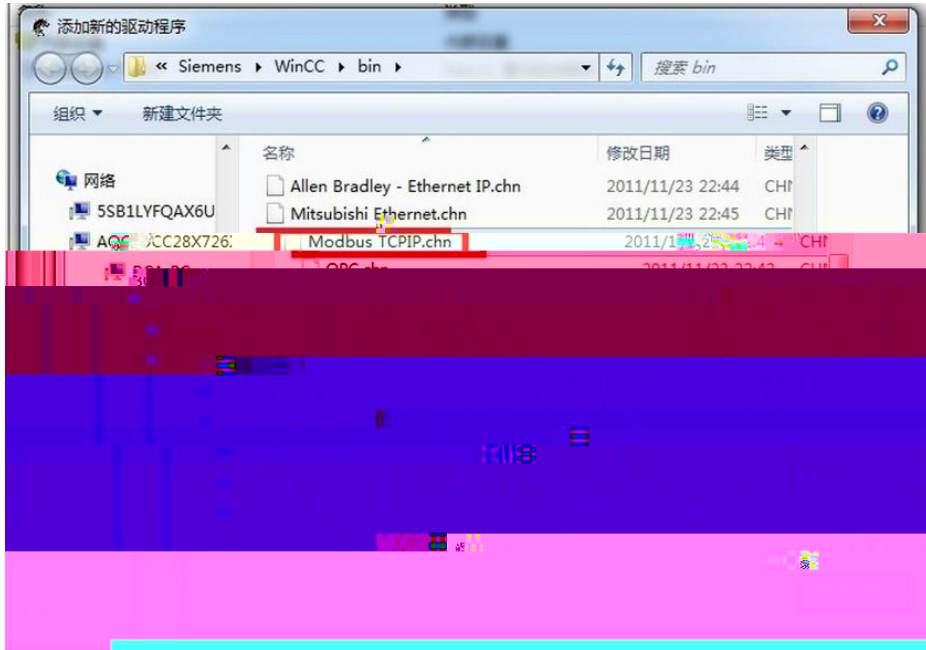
添加新的驱动程序

« Siemens ▸ WinCC ▸ bin ▸

搜索 bin

组织 ▾ 新建文件夹

名称

修改日期

类型

网络

5SB1LYFQAX6U

AC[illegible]CC28X726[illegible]

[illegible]

Allen Bradley - Ethernet IP.chn 2011/11/23 22:44 CHN

Mitsubishi Ethernet.chn 2011/11/23 22:45 CHN

Modbus TCPIP.chn 2011/1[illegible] CHN

OPC.chn 2011/11/23 22:42 CHN